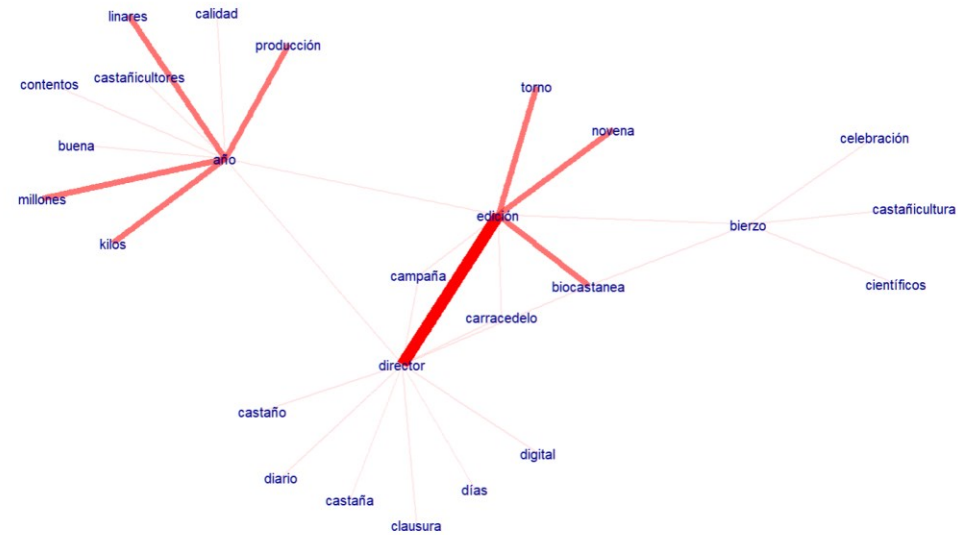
linares
calidad
producción
contentos
castañicultores
buena
año
millones
kilos
torno
novena
celebración
edición
castañicultura
bierzo
campaña
biocastanea
científicos
carracedelo
director
castaño
digital
diario
días
castaña
clausura